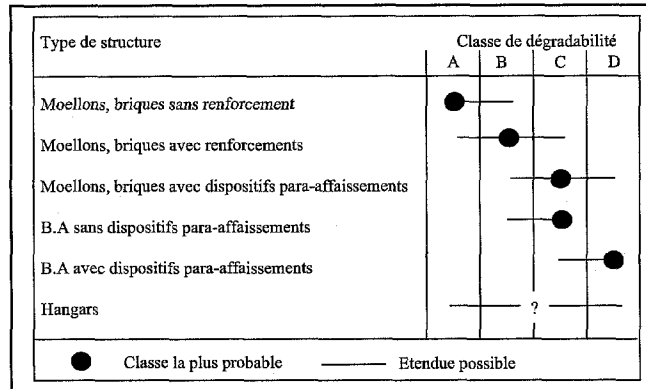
| Type de structure | Classe de dégradabilité A | B | C | D |
|---|---|---|---|---|
| Moellons, briques sans renforcement | | | | |
| Moellons, briques avec renforcements | | | | |
| Moellons, briques avec dispositifs para-affaissements | | | | |
| B.A sans dispositifs para-affaissements | | | | |
| B.A avec dispositifs para-affaissements | | | | |
| Hangars | | | ? | |

Classe la plus probable Etendue possible